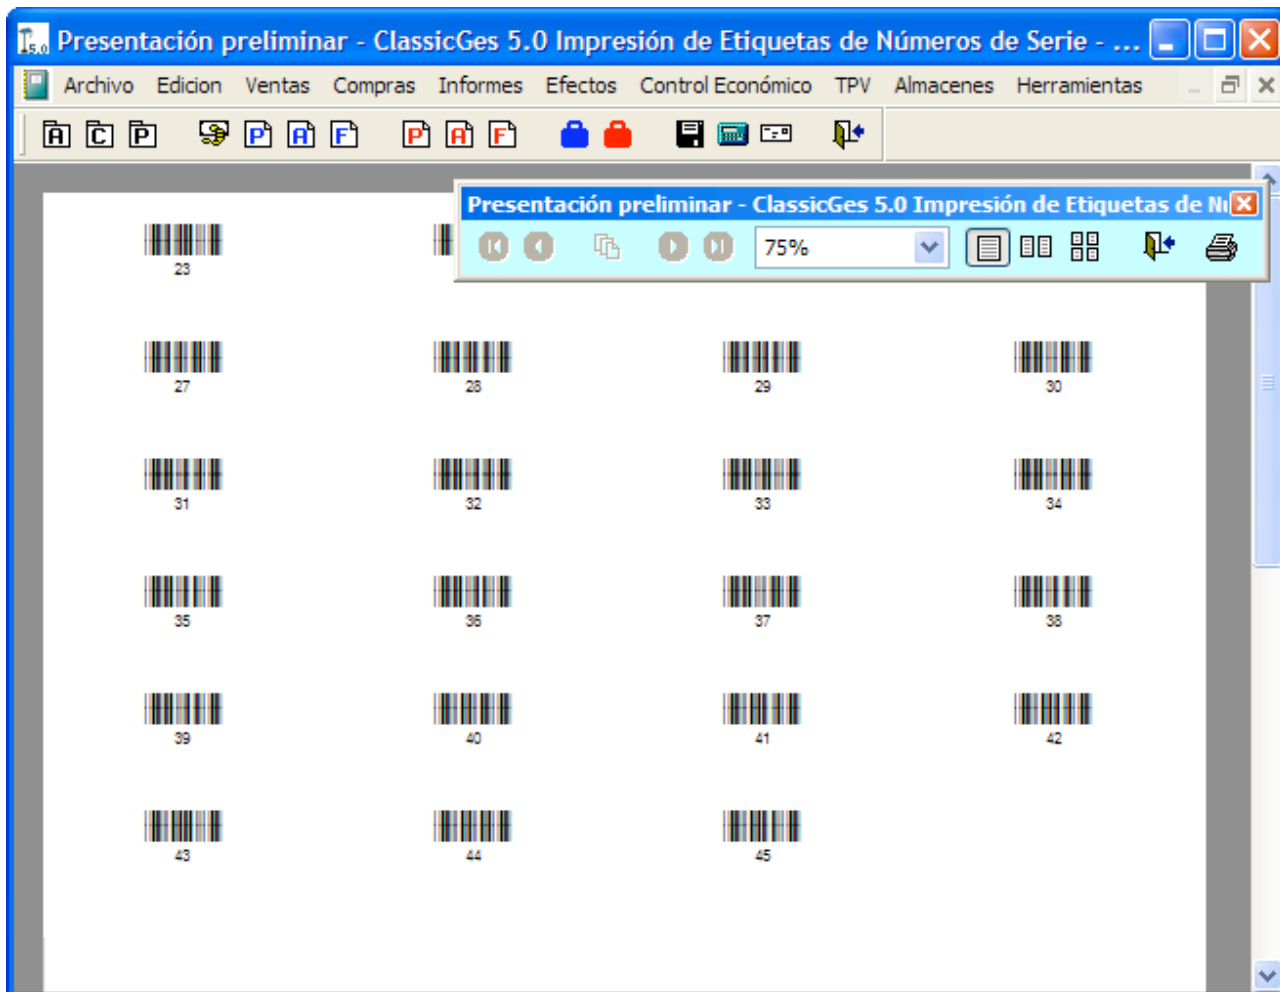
Presentación preliminar - ClassicGes 5.0 Impresión de Etiquetas de Números de Serie - ...

Archivo Edicion Ventas Compras Informes Efectos Control Económico TPV Almacenes Herramientas

A C P P A F P A F

Presentación preliminar - ClassicGes 5.0 Impresión de Etiquetas de N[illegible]

75%

23

27 28 29 30

31 32 33 34

35 36 37 38

39 40 41 42

43 44 45